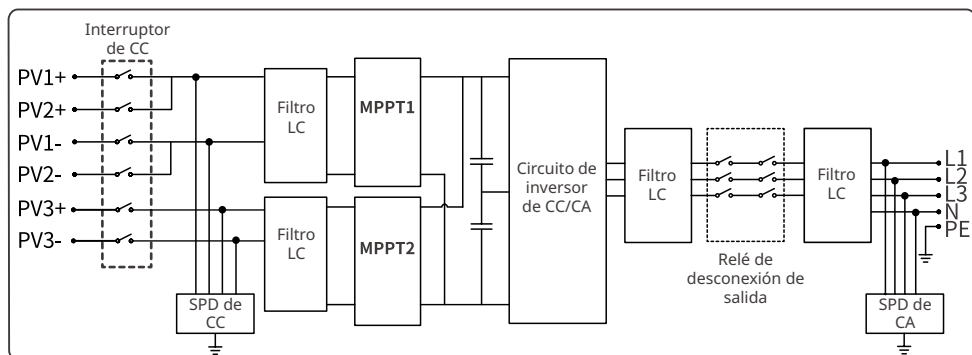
Interruptor de CC

PV1+
PV2+
PV1-
PV2-
PV3+
PV3-

Filtro LC

MPPT1

Filtro LC

MPPT2

SPD de CC

Circuito de inversor de CC/CA

Filtro LC

Relé de desconexión de salida

Filtro LC

L1
L2
L3
N
PE

SPD de CA